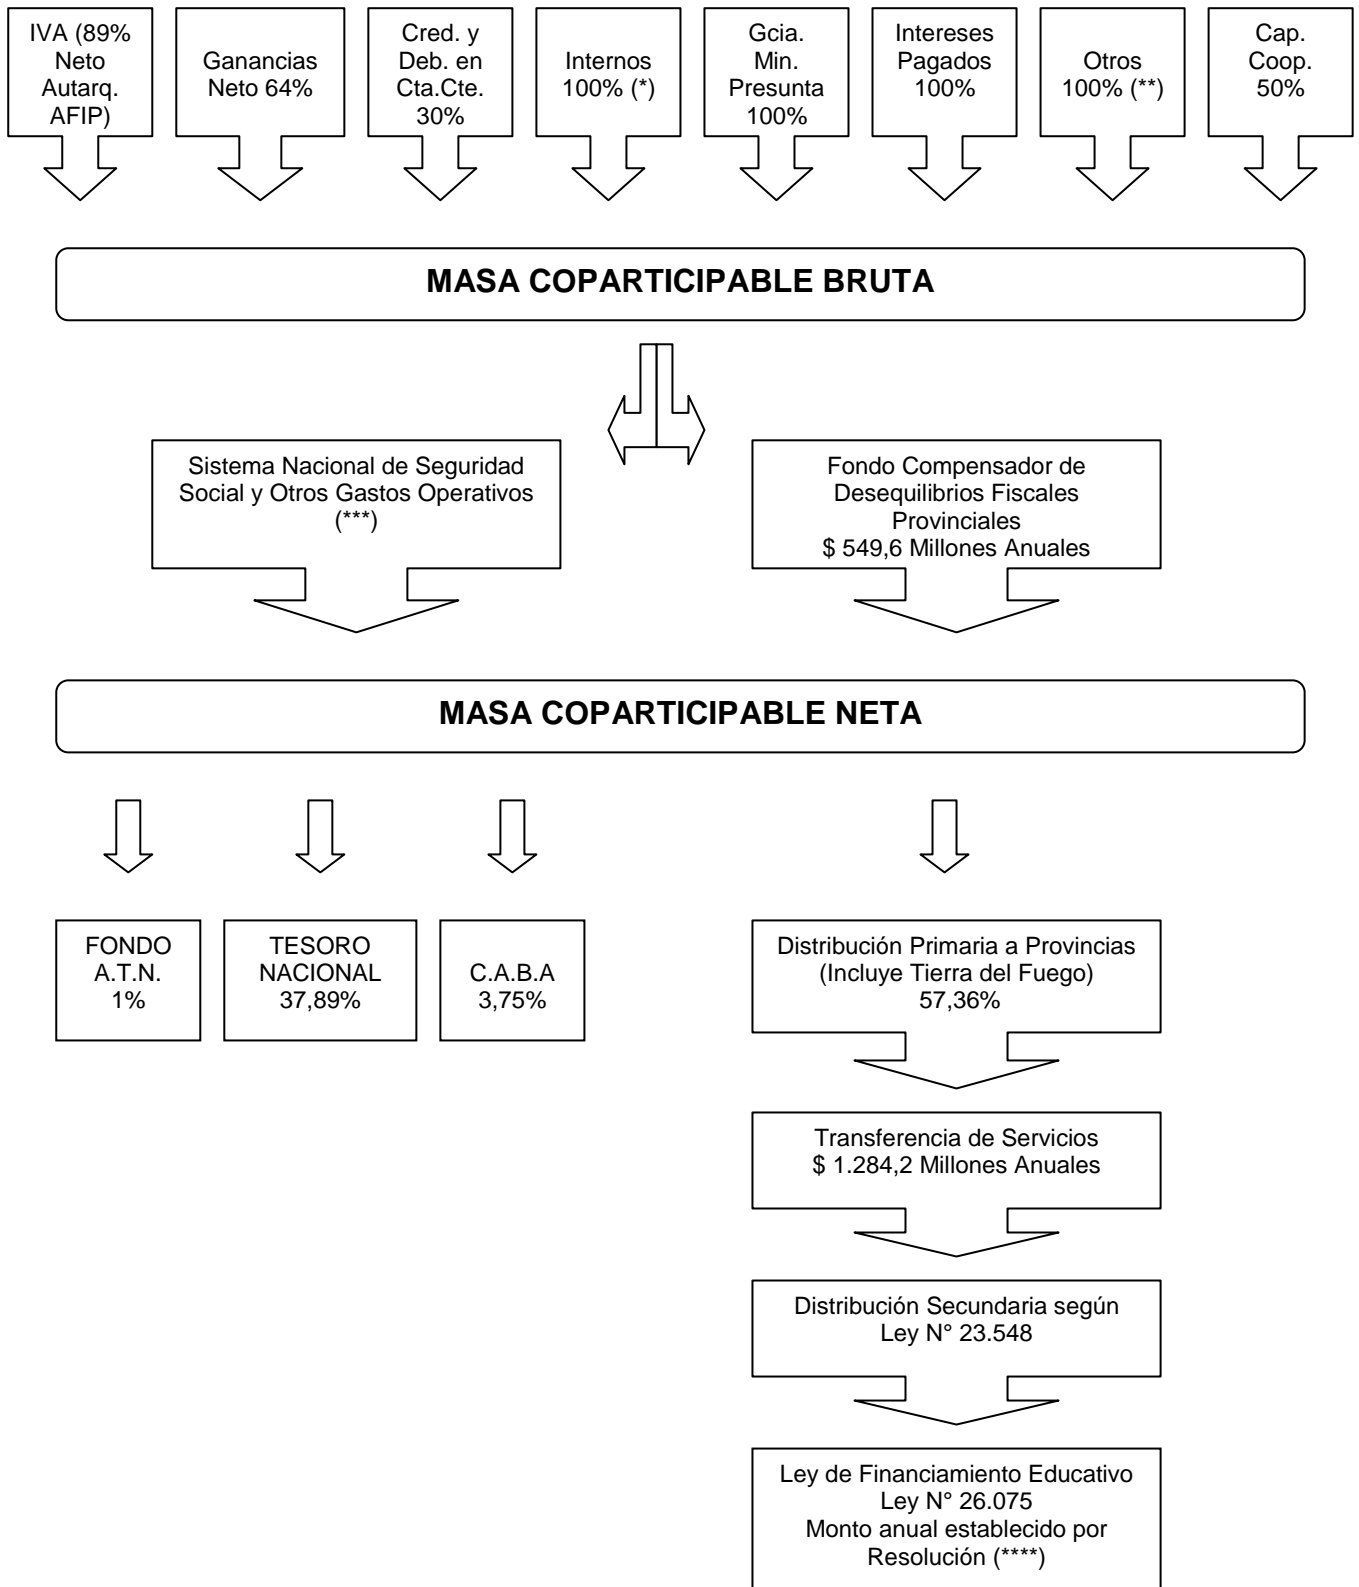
IVA (89% Neto Autarq. AFIP)

Ganancias Neto 64%

Cred. y Deb. en Cta.Cte. 30%

Internos 100% (*)

Gcia. Min. Presunta 100%

Intereses Pagados 100%

Otros 100% (**)

Cap. Coop. 50%

MASA COPARTICIPABLE BRUTA

Sistema Nacional de Seguridad Social y Otros Gastos Operativos (***)

Fondo Compensador de Desequilibrios Fiscales Provinciales
$ 549,6 Millones Anuales

MASA COPARTICIPABLE NETA

FONDO A.T.N. 1%

TESORO NACIONAL 37,89%

C.A.B.A 3,75%

Distribución Primaria a Provincias (Incluye Tierra del Fuego) 57,36%

Transferencia de Servicios
$ 1.284,2 Millones Anuales

Distribución Secundaria según Ley N° 23.548

Ley de Financiamiento Educativo
Ley N° 26.075
Monto anual establecido por Resolución (****)